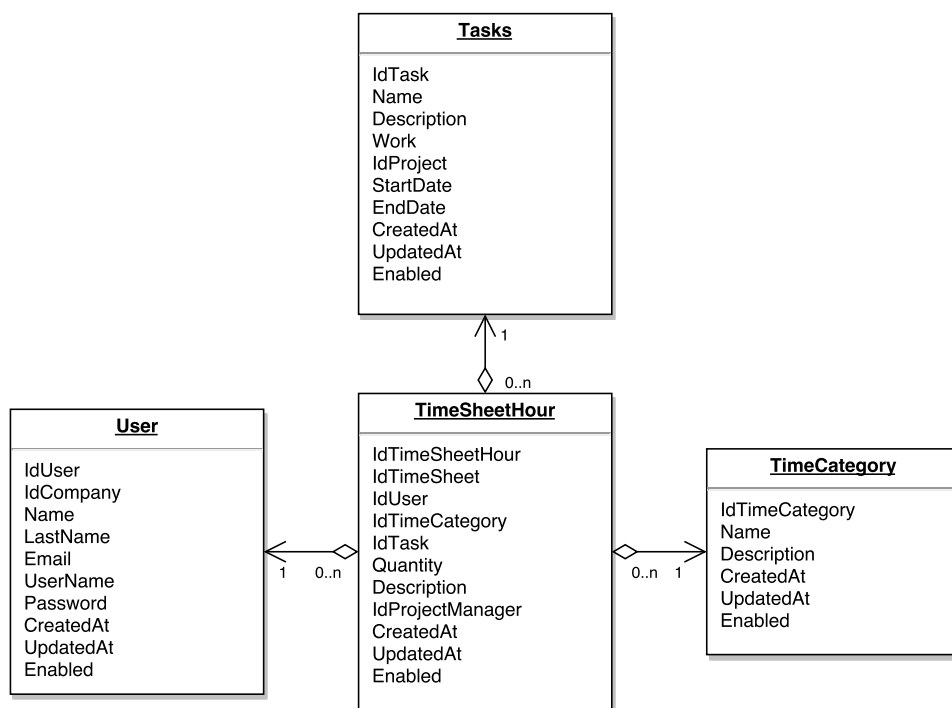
Tasks

IdTask
Name
Description
Work
IdProject
StartDate
EndDate
CreatedAt
UpdatedAt
Enabled

1

0..n

User

IdUser
IdCompany
Name
LastName
Email
UserName
Password
CreatedAt
UpdatedAt
Enabled

1 0..n

TimeSheetHour

IdTimeSheetHour
IdTimeSheet
IdUser
IdTimeCategory
IdTask
Quantity
Description
IdProjectManager
CreatedAt
UpdatedAt
Enabled

0..n 1

TimeCategory

IdTimeCategory
Name
Description
CreatedAt
UpdatedAt
Enabled